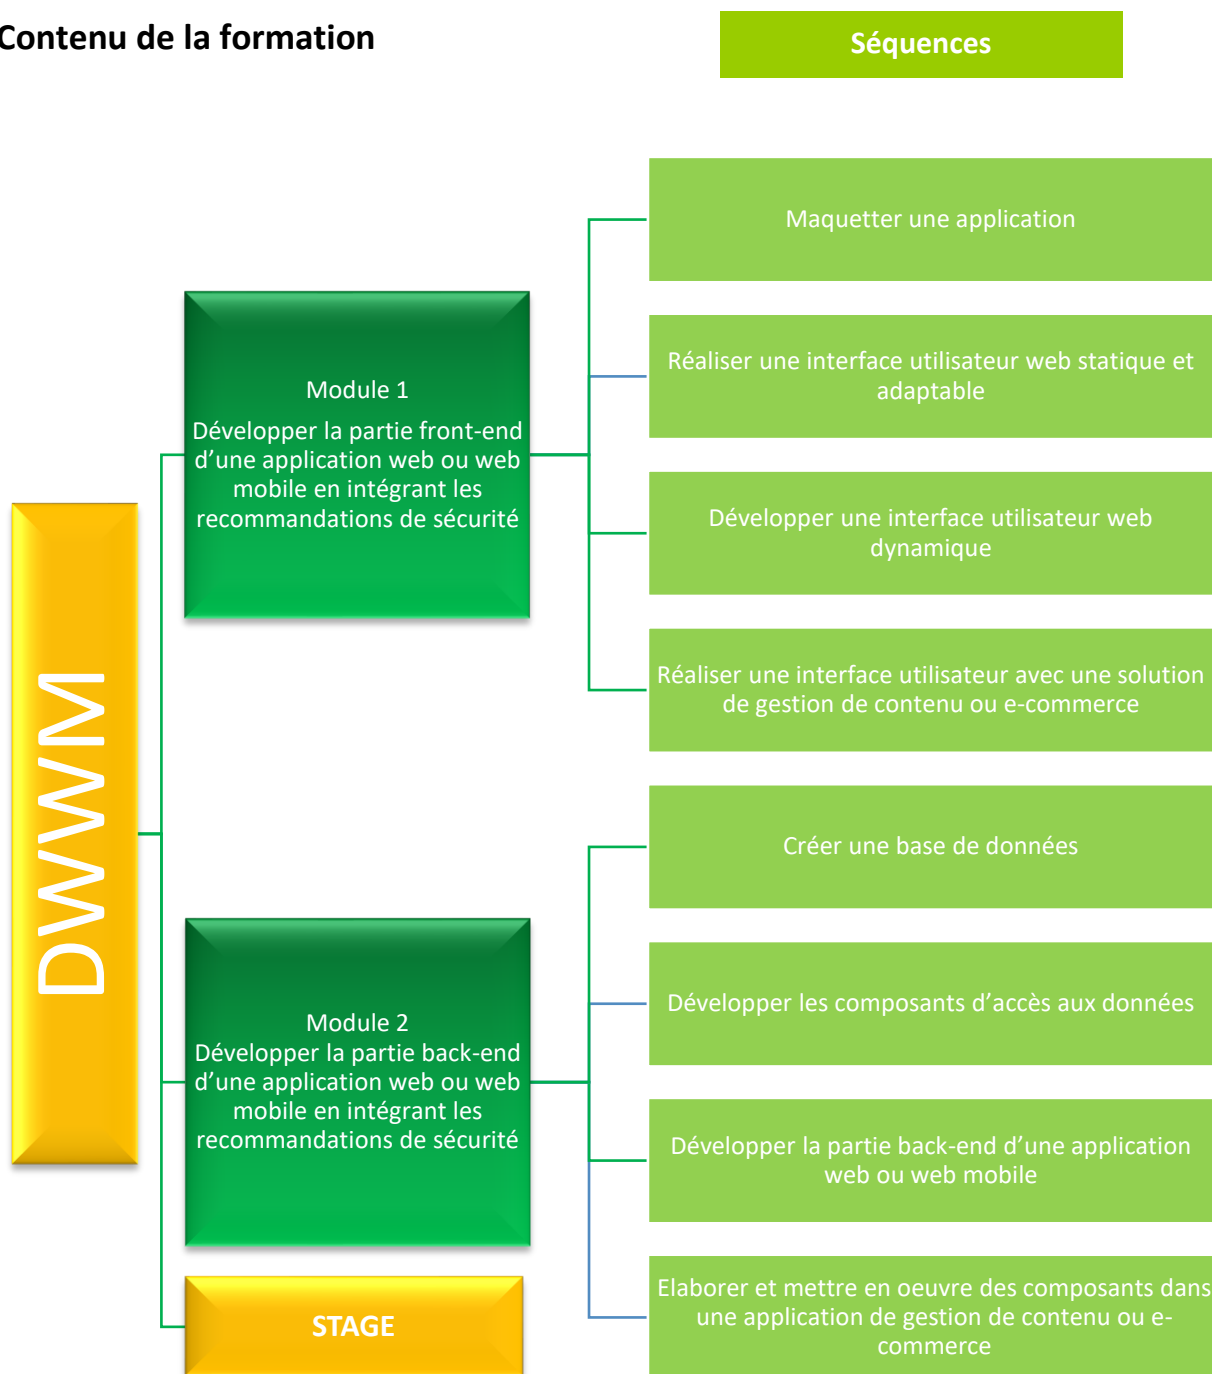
Contenu de la formation

Séquences

DWWM

Module 1
Développer la partie front-end d'une application web ou web mobile en intégrant les recommandations de sécurité

Maquetter une application

Réaliser une interface utilisateur web statique et adaptable

Développer une interface utilisateur web dynamique

Réaliser une interface utilisateur avec une solution de gestion de contenu ou e-commerce

Module 2
Développer la partie back-end d'une application web ou web mobile en intégrant les recommandations de sécurité

Créer une base de données

Développer les composants d'accès aux données

Développer la partie back-end d'une application web ou web mobile

Elaborer et mettre en oeuvre des composants dans une application de gestion de contenu ou e-commerce

STAGE